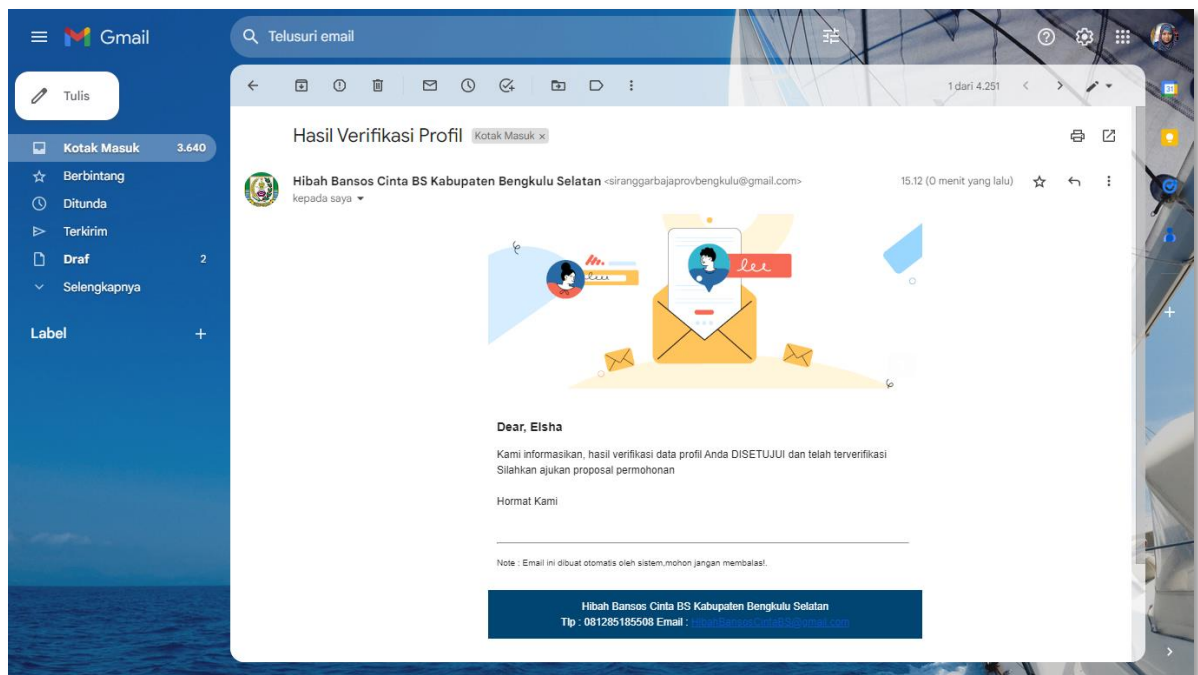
Gmail

Telusuri email

Tulis

Kotak Masuk 3.640
Berbintang
Ditunda
Terkirim
Draf 2
Selengkapnya

Label +

1 dari 4.251

Hasil Verifikasi Profil Kotak Masuk ×

Hibah Bansos Cinta BS Kabupaten Bengkulu Selatan <siranggarbajaprovbengkulu@gmail.com>
kepada saya

15.12 (0 menit yang lalu)

Dear, Elsha

Kami informasikan, hasil verifikasi data profil Anda DISETUJUI dan telah terverifikasi
Silahkan ajukan proposal permohonan

Hormat Kami

Note : Email ini dibuat otomatis oleh sistem,mohon jangan membalas!.

Hibah Bansos Cinta BS Kabupaten Bengkulu Selatan
Tlp : 081285185508 Email : HibahBansosCintaBS@gmail.com